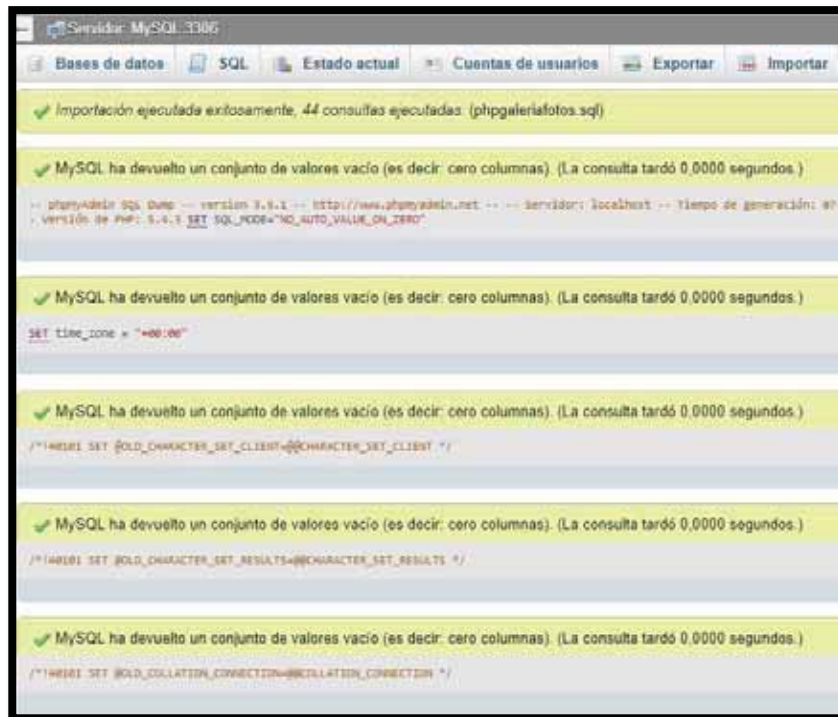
Servidor: MySQL:3306

Bases de datos SQL Estado actual Cuentas de usuarios Exportar Importar

Importación ejecutada exitosamente, 44 consultas ejecutadas. (phpgaleriafotos.sql)

MySQL ha devuelto un conjunto de valores vacío (es decir: cero columnas). (La consulta tardó 0,0000 segundos.)

-- phpMyAdmin SQL Dump -- version 3.5.1 -- http://www.phpmyadmin.net -- -- Servidor: localhost -- Tiempo de generación: 07 -- Versión de PHP: 5.4.3 SET SQL_MODE="NO_AUTO_VALUE_ON_ZERO"

MySQL ha devuelto un conjunto de valores vacío (es decir: cero columnas). (La consulta tardó 0,0000 segundos.)

SET time_zone = "+00:00"

MySQL ha devuelto un conjunto de valores vacío (es decir: cero columnas). (La consulta tardó 0,0000 segundos.)

/*!40101 SET @OLD_CHARACTER_SET_CLIENT=@@CHARACTER_SET_CLIENT */

MySQL ha devuelto un conjunto de valores vacío (es decir: cero columnas). (La consulta tardó 0,0000 segundos.)

/*!40101 SET @OLD_CHARACTER_SET_RESULTS=@@CHARACTER_SET_RESULTS */

MySQL ha devuelto un conjunto de valores vacío (es decir: cero columnas). (La consulta tardó 0,0000 segundos.)

/*!40101 SET @OLD_COLLATION_CONNECTION=@@COLLATION_CONNECTION */